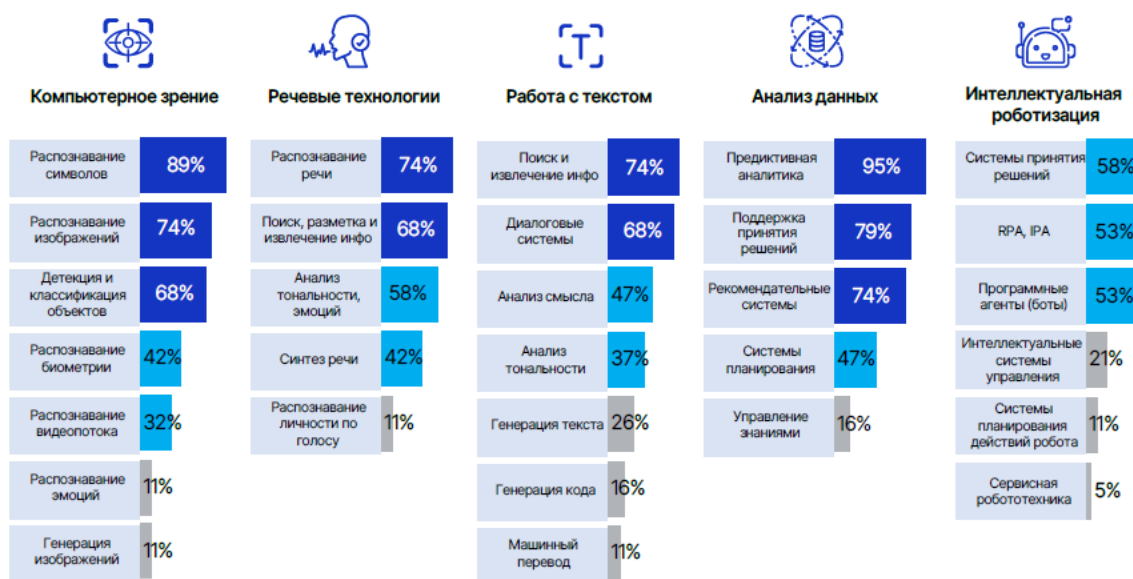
Компьютерное зрение

| | |
|---|---|
| Распознавание символов | 89% |
| Распознавание изображений | 74% |
| Детекция и классификация объектов | 68% |
| Распознавание биометрии | 42% |
| Распознавание видеопотока | 32% |
| Распознавание эмоций | 11% |
| Генерация изображений | 11% |

Речевые технологии

| | |
|---|---|
| Распознавание речи | 74% |
| Поиск, разметка и извлечение инфо | 68% |
| Анализ тональности, эмоций | 58% |
| Синтез речи | 42% |
| Распознавание личности по голосу | 11% |

Работа с текстом

| | |
|---|---|
| Поиск и извлечение инфо | 74% |
| Диалоговые системы | 68% |
| Анализ смысла | 47% |
| Анализ тональности | 37% |
| Генерация текста | 26% |
| Генерация кода | 16% |
| Машинный перевод | 11% |

Анализ данных

| | |
|---|---|
| Предиктивная аналитика | 95% |
| Поддержка принятия решений | 79% |
| Рекомендательные системы | 74% |
| Системы планирования | 47% |
| Управление знаниями | 16% |

Интеллектуальная роботизация

| | |
|---|---|
| Системы принятия решений | 58% |
| RPA, IPA | 53% |
| Программные агенты (боты) | 53% |
| Интеллектуальные системы управления | 21% |
| Системы планирования действий робота | 11% |
| Сервисная робототехника | 5% |